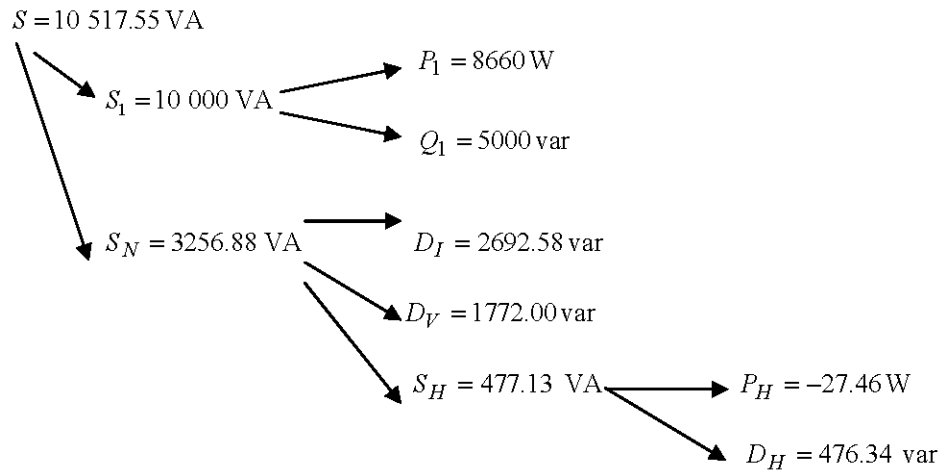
$S = 10\ 517.55\ \text{VA}$

$S_1 = 10\ 000\ \text{VA}$

$P_1 = 8660\ \text{W}$

$Q_1 = 5000\ \text{var}$

$S_N = 3256.88\ \text{VA}$

$D_I = 2692.58\ \text{var}$

$D_V = 1772.00\ \text{var}$

$S_H = 477.13\ \text{VA}$

$P_H = -27.46\ \text{W}$

$D_H = 476.34\ \text{var}$